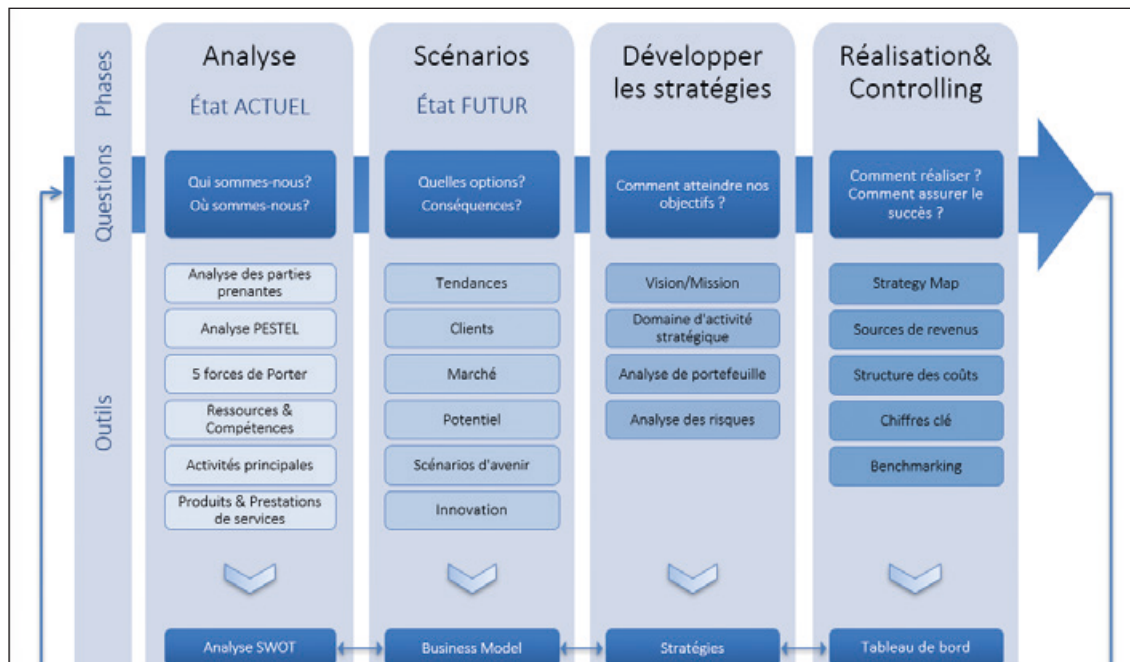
Phases

Questions

Outils

Analyse
État ACTUEL

Qui sommes-nous?
Où sommes-nous?

Analyse des parties prenantes

Analyse PESTEL

5 forces de Porter

Ressources & Compétences

Activités principales

Produits & Prestations de services

Analyse SWOT

Scénarios
État FUTUR

Quelles options?
Conséquences?

Tendances

Clients

Marché

Potentiel

Scénarios d'avenir

Innovation

Business Model

Développer les stratégies

Comment atteindre nos objectifs ?

Vision/Mission

Domaine d'activité stratégique

Analyse de portefeuille

Analyse des risques

Stratégies

Réalisation& Controlling

Comment réaliser ?
Comment assurer le succès ?

Strategy Map

Sources de revenus

Structure des coûts

Chiffres clé

Benchmarking

Tableau de bord